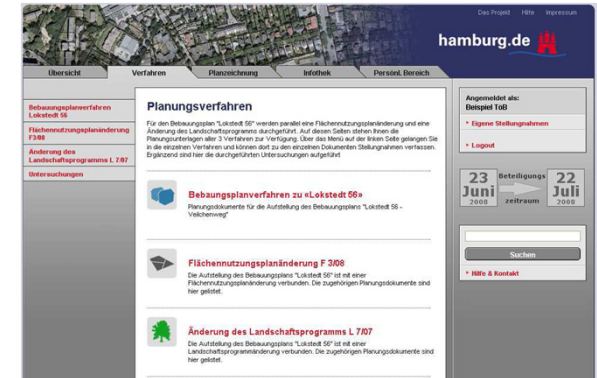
Das Projekt Hilfe Impressum

hamburg.de

Übersicht Verfahren Planzeichnung Infothek Persönl. Bereich

Bebauungsplanverfahren Lokstedt 56

Flächennutzungsplanänderung F3/08

Änderung des Landschaftsprogramms L 7/07

Untersuchungen

Planungsverfahren

Für den Bebauungsplan "Lokstedt 56" werden parallel eine Flächennutzungsplanänderung und eine Änderung des Landschaftsprogramms durchgeführt. Auf diesen Seiten stehen Ihnen die Planungsunterlagen aller 3 Verfahren zur Verfügung. Über das Menü auf der linken Seite gelangen Sie in die einzelnen Verfahren und können dort zu den einzelnen Dokumenten Stellungnahmen verfassen. Ergänzend sind hier die durchgeführten Untersuchungen aufgeführt

Bebauungsplanverfahren zu «Lokstedt 56»

Planungsdokumente für die Aufstellung des Bebauungsplans "Lokstedt 56 - Veilchenweg"

Flächennutzungsplanänderung F 3/08

Die Aufstellung des Bebauungsplans "Lokstedt 56" ist mit einer Flächennutzungsplanänderung verbunden. Die zugehörigen Planungsdokumente sind hier gelistet.

Änderung des Landschaftsprogramms L 7/07

Die Aufstellung des Bebauungsplans "Lokstedt 56" ist mit einer Landschaftsprogrammänderung verbunden. Die zugehörigen Planungsdokumente sind hier gelistet.

Angemeldet als:
Beispiel TöB

» Eigene Stellungnahmen

» Logout

23 Juni 2008 Beteiligungszeitraum 22 Juli 2008

Suchen

» Hilfe & Kontakt